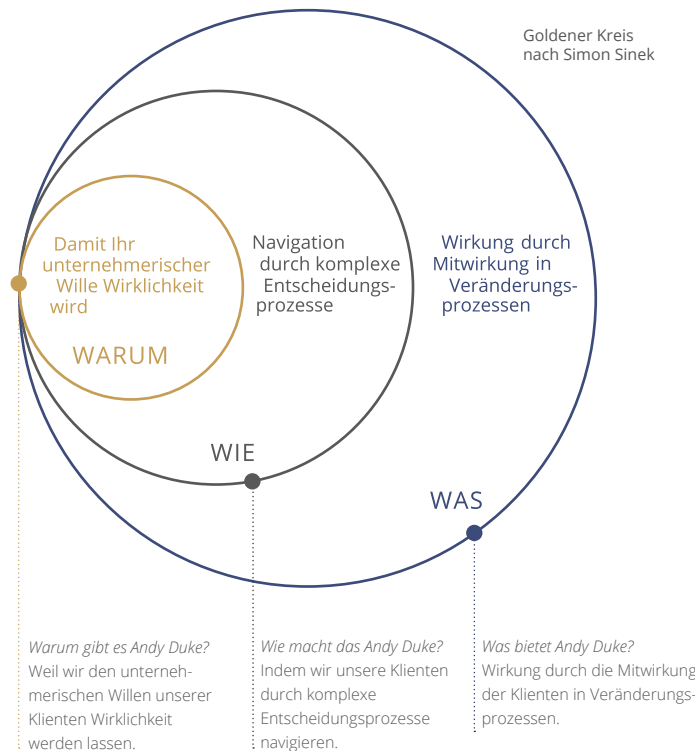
Goldener Kreis
nach Simon Sinek

Damit Ihr unternehmerischer Wille Wirklichkeit wird

WARUM

Navigation durch komplexe Entscheidungsprozesse

WIE

Wirkung durch Mitwirkung in Veränderungsprozessen

WAS

*Warum gibt es Andy Duke?*
Weil wir den unternehmerischen Willen unserer Klienten Wirklichkeit werden lassen.

*Wie macht das Andy Duke?*
Indem wir unsere Klienten durch komplexe Entscheidungsprozesse navigieren.

*Was bietet Andy Duke?*
Wirkung durch die Mitwirkung der Klienten in Veränderungsprozessen.